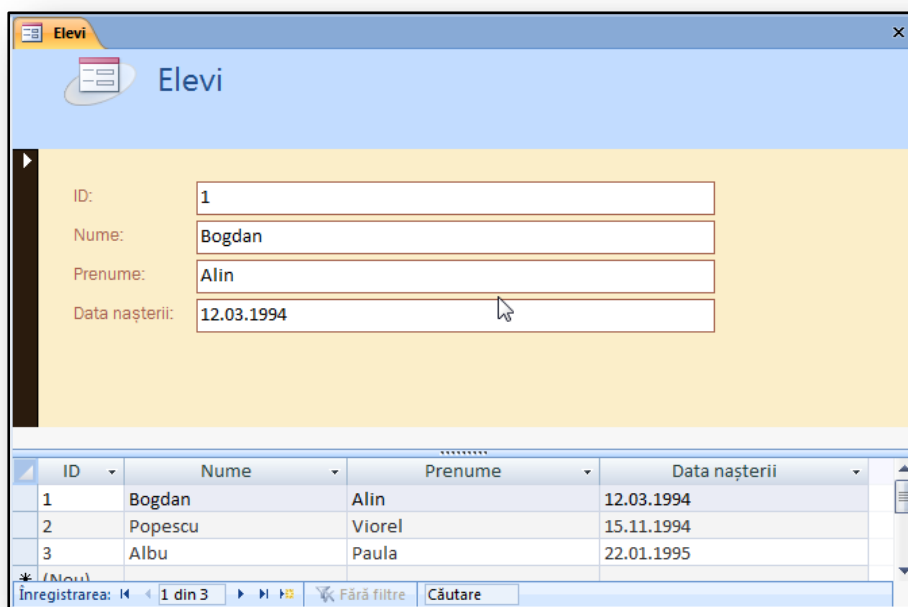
Elevi

Elevi

ID: 1

Nume: Bogdan

Prenume: Alin

Data nașterii: 12.03.1994

| ID | Nume | Prenume | Data nașterii |
|---|---|---|---|
| 1 | Bogdan | Alin | 12.03.1994 |
| 2 | Popescu | Viorel | 15.11.1994 |
| 3 | Albu | Paula | 22.01.1995 |
| * (Nou) | | | |

Înregistrarea: 1 din 3 Fără filtre Căutare